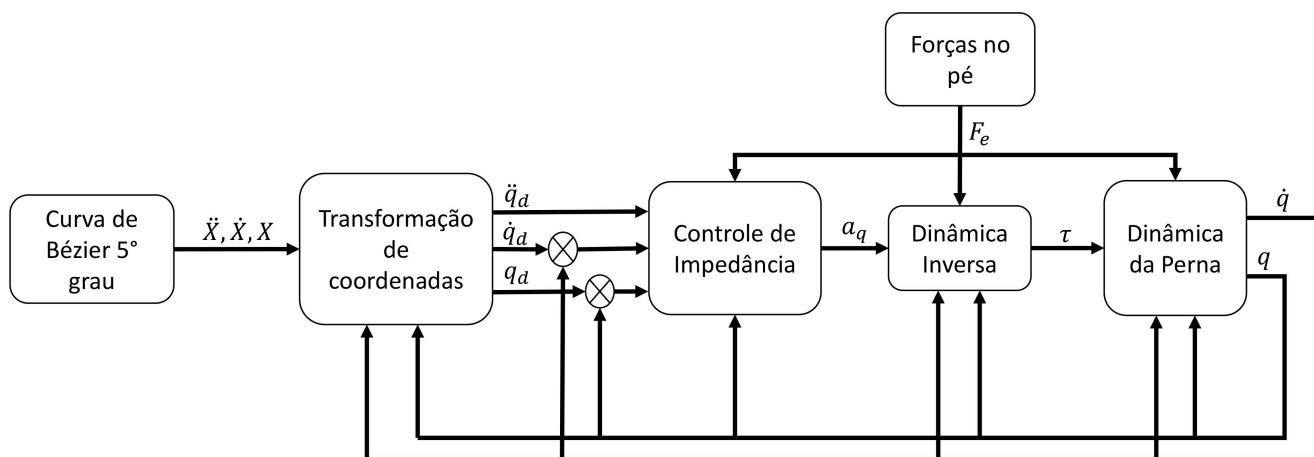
Forças no pé

$F_e$

Curva de Bézier 5° grau

$\ddot{X}, \dot{X}, X$

Transformação de coordenadas

$\ddot{q}_d$

$\dot{q}_d$

$q_d$

Controle de Impedância

$a_q$

Dinâmica Inversa

$\tau$

Dinâmica da Perna

$\dot{q}$

$q$